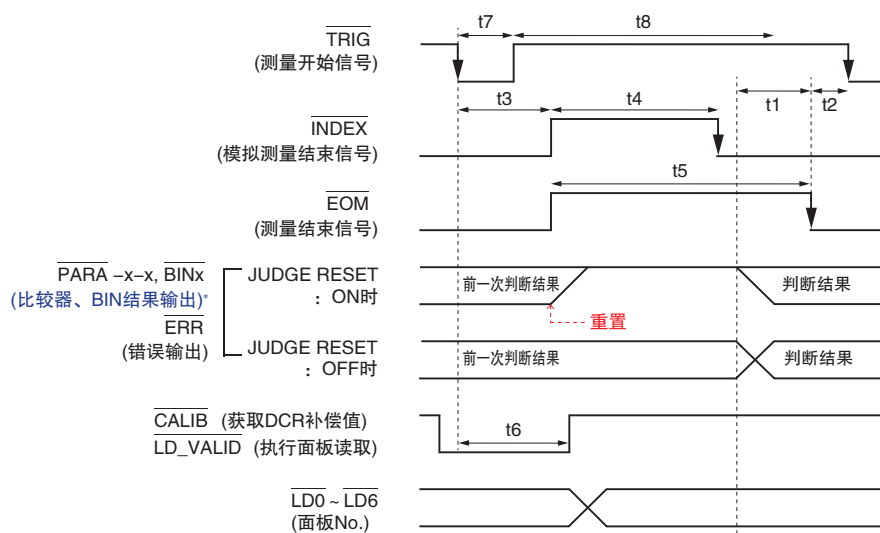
$\overline{\text{TRIG}}$
(测量开始信号)

t7

t8

t3

t4

t1

t2

$\overline{\text{INDEX}}$
(模拟测量结束信号)

t5

$\overline{\text{EOM}}$
(测量结束信号)

$\overline{\text{PARA}}$ –x–x, $\overline{\text{BINx}}$
(比较器、BIN结果输出)*

$\overline{\text{ERR}}$
(错误输出)

JUDGE RESET
：ON时

前一次判断结果

判断结果

重置

JUDGE RESET
：OFF时

前一次判断结果

判断结果

$\overline{\text{CALIB}}$ (获取DCR补偿值)
$\overline{\text{LD\_VALID}}$ (执行面板读取)

t6

$\overline{\text{LD0}}$ ~ $\overline{\text{LD6}}$
(面板No.)